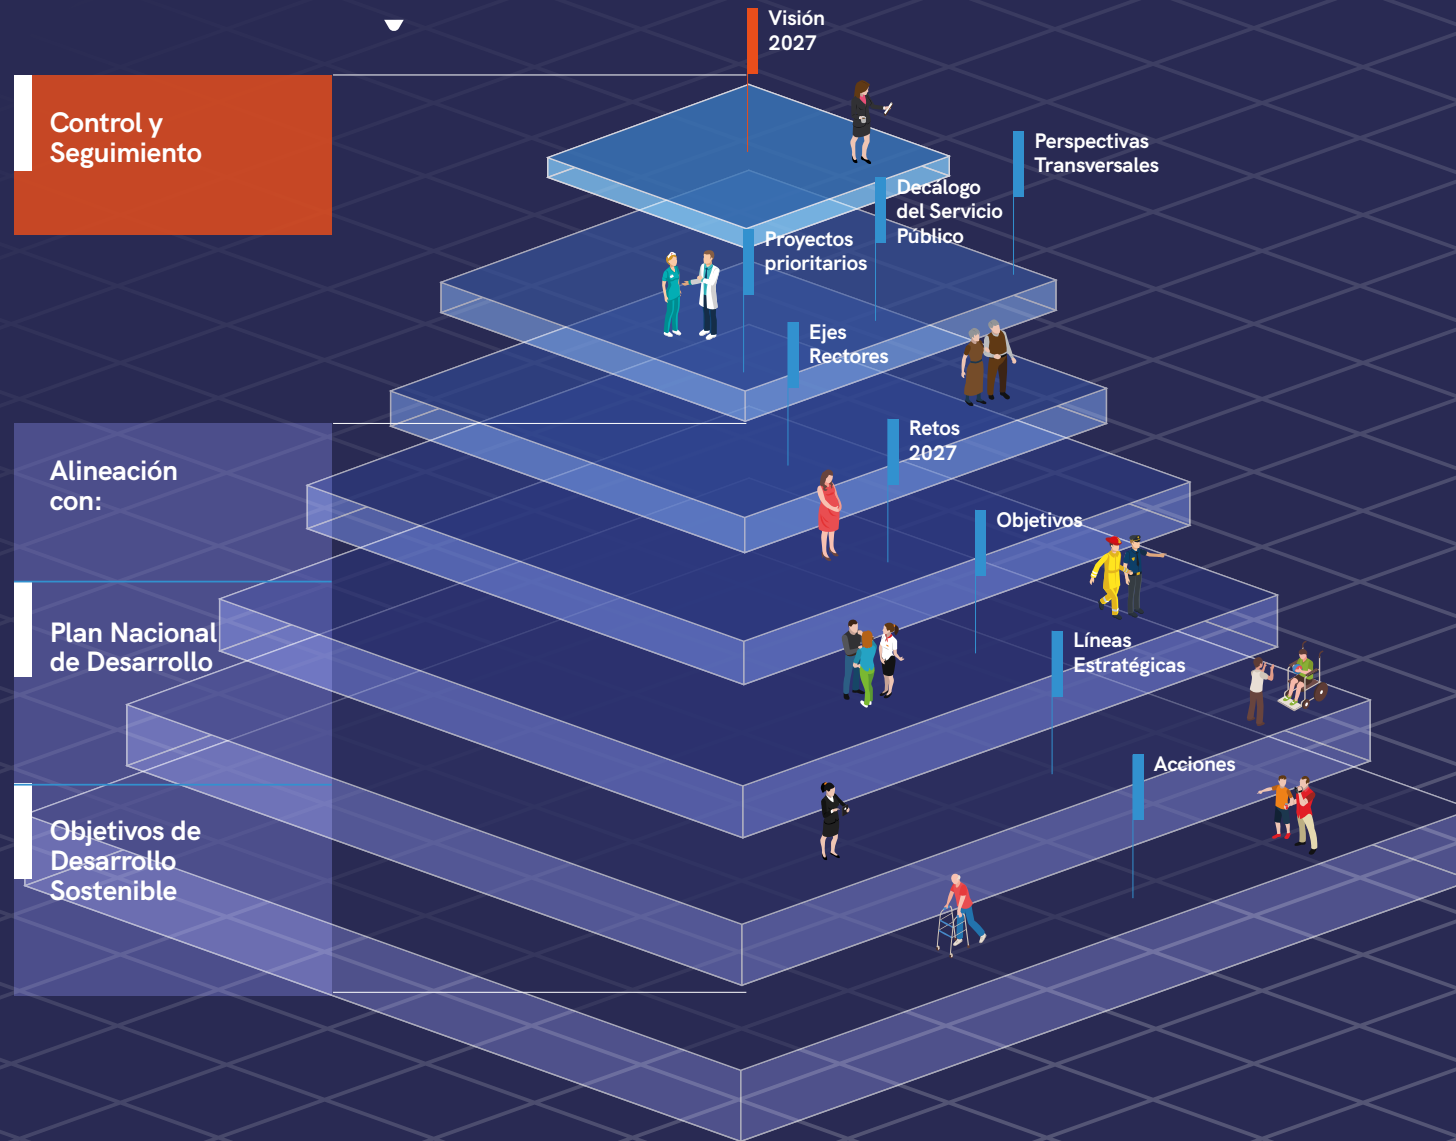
Visión 2027

Control y Seguimiento

Perspectivas Transversales

Decálogo del Servicio Público

Proyectos prioritarios

Ejes Rectores

Retos 2027

Alineación con:

Objetivos

Plan Nacional de Desarrollo

Líneas Estratégicas

Acciones

Objetivos de Desarrollo Sostenible